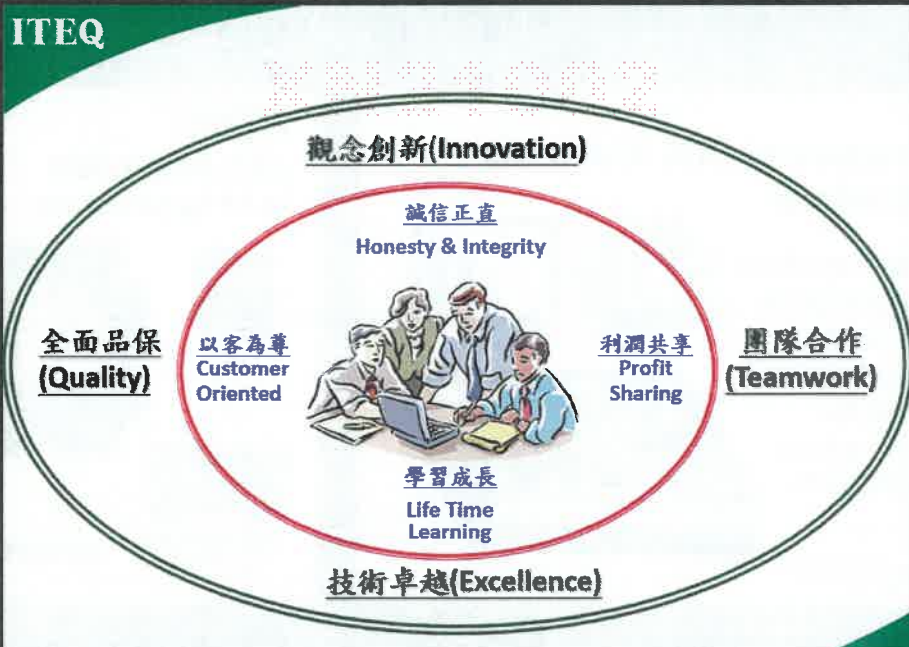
ITEQ

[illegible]

觀念創新(Innovation)

誠信正直
Honesty & Integrity

全面品保
(Quality)

以客為尊
Customer Oriented

利潤共享
Profit Sharing

團隊合作
(Teamwork)

學習成長
Life Time Learning

技術卓越(Excellence)